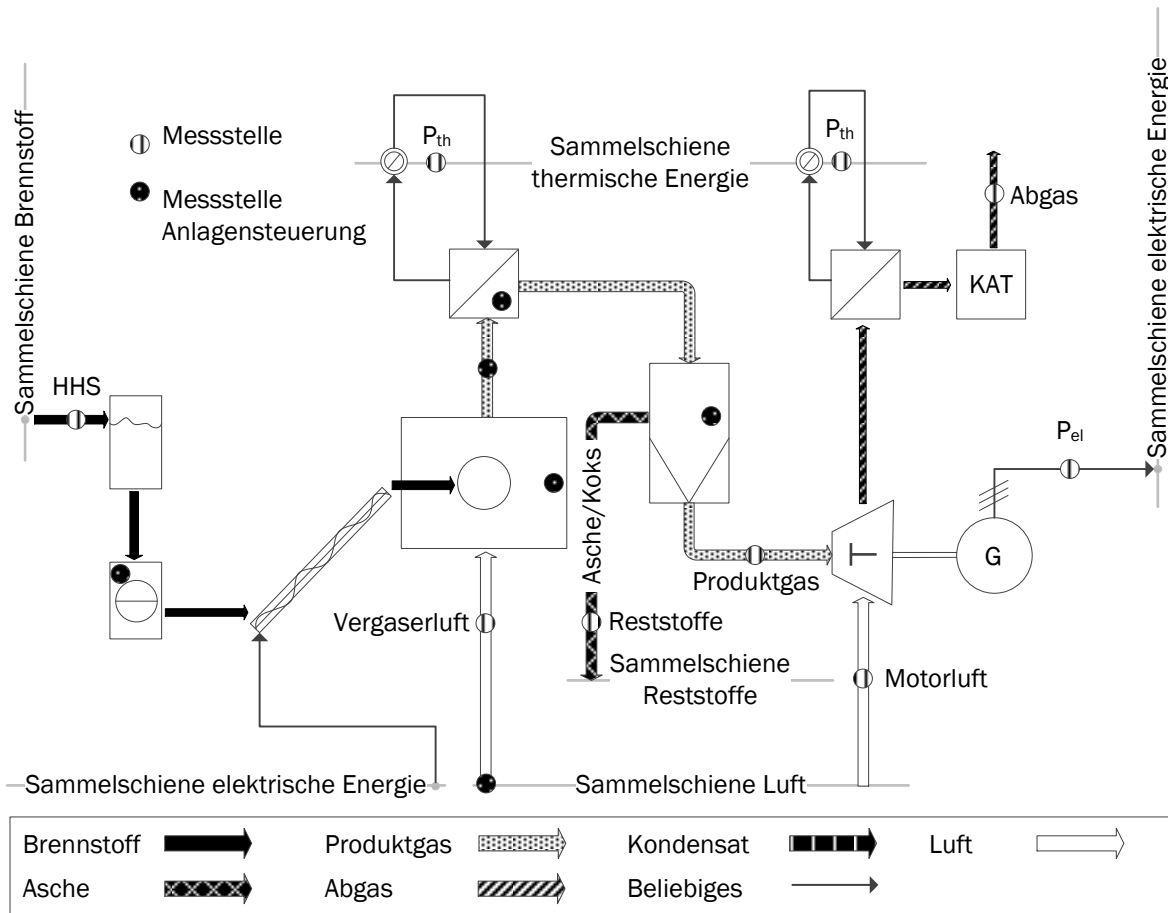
Sammelschiene Brennstoff

Messstelle

Messstelle Anlagensteuerung

$P_{th}$

Sammelschiene thermische Energie

$P_{th}$

Abgas

KAT

Sammelschiene elektrische Energie

HHS

Asche/Koks

$P_{el}$

G

Produktgas

Vergaserluft

Reststoffe

Sammelschiene Reststoffe

Motorluft

Sammelschiene elektrische Energie

Sammelschiene Luft

| Brennstoff | | Produktgas | | Kondensat | | Luft | |
|---|---|---|---|---|---|---|---|
| Asche | | Abgas | | Beliebiges | | | |